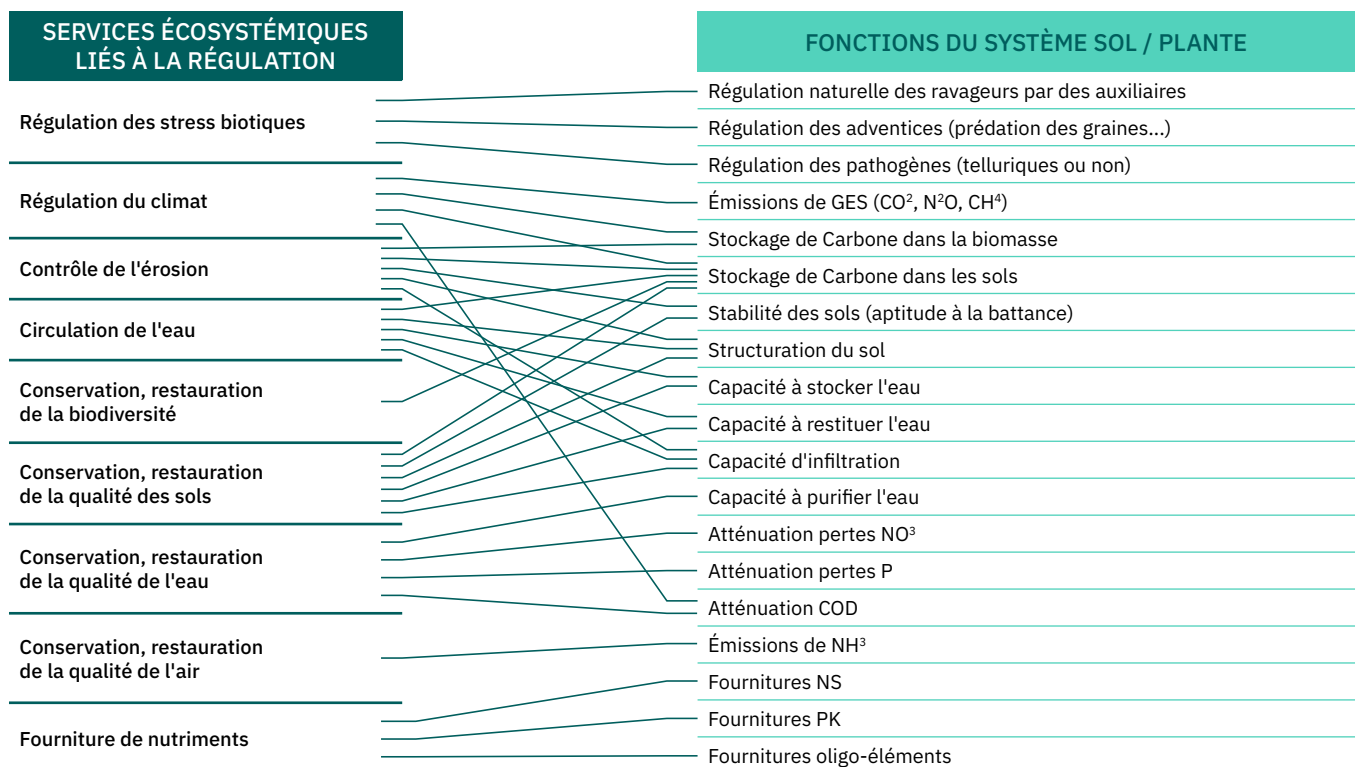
SERVICES ÉCOSYSTÉMIQUES LIÉS À LA RÉGULATION

Régulation des stress biotiques

Régulation du climat

Contrôle de l'érosion

Circulation de l'eau

Conservation, restauration de la biodiversité

Conservation, restauration de la qualité des sols

Conservation, restauration de la qualité de l'eau

Conservation, restauration de la qualité de l'air

Fourniture de nutriments

FONCTIONS DU SYSTÈME SOL / PLANTE

Régulation naturelle des ravageurs par des auxiliaires

Régulation des adventices (prédation des graines...)

Régulation des pathogènes (telluriques ou non)

Émissions de GES (CO$^2$, N$^2$O, CH$^4$)

Stockage de Carbone dans la biomasse

Stockage de Carbone dans les sols

Stabilité des sols (aptitude à la battance)

Structuration du sol

Capacité à stocker l'eau

Capacité à restituer l'eau

Capacité d'infiltration

Capacité à purifier l'eau

Atténuation pertes NO$^3$

Atténuation pertes P

Atténuation COD

Émissions de NH$^3$

Fournitures NS

Fournitures PK

Fournitures oligo-éléments